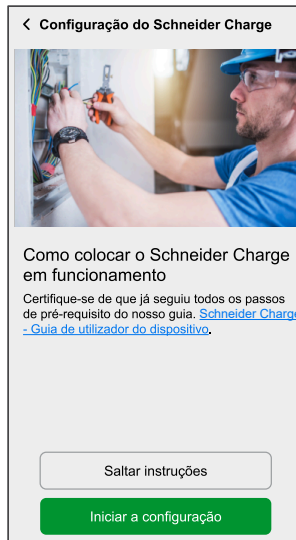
Configuração do Schneider Charge

Como colocar o Schneider Charge em funcionamento

Certifique-se de que já seguiu todos os passos de pré-requisito do nosso guia. Schneider Charge - Guia de utilizador do dispositivo.

Saltar instruções

Iniciar a configuração